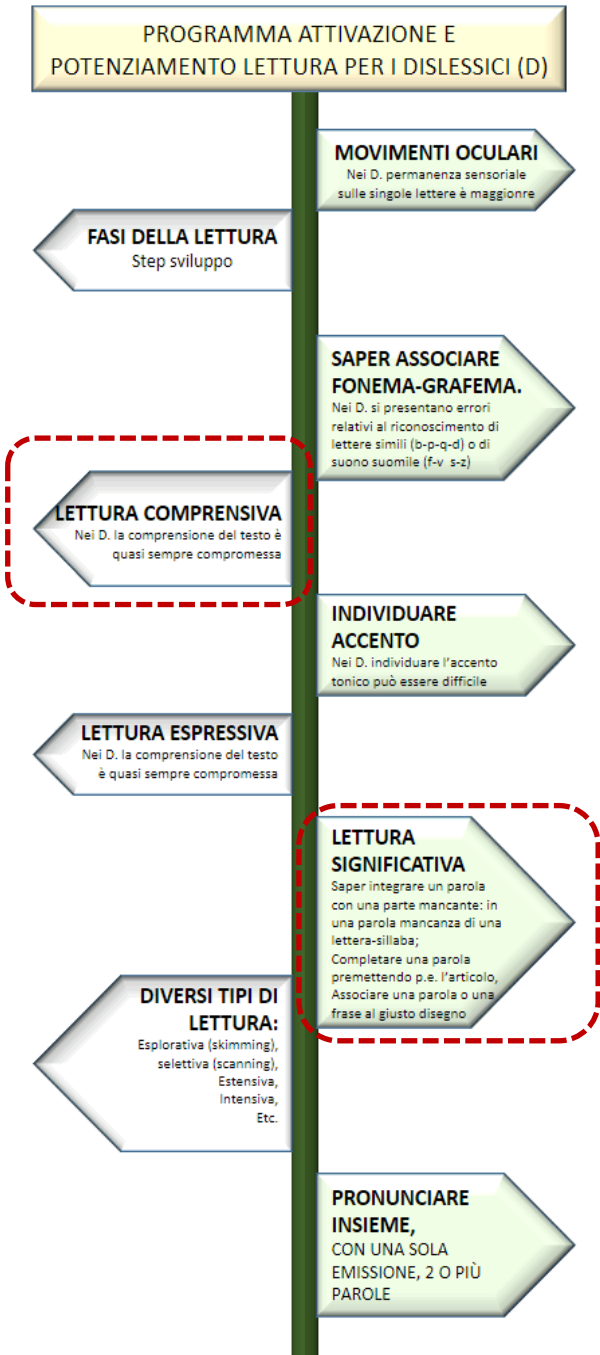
PROGRAMMA ATTIVAZIONE E POTENZIAMENTO LETTURA PER I DISLESSICI (D)

MOVIMENTI OCULARI
Nei D. permanenza sensoriale sulle singole lettere è maggionre

FASI DELLA LETTURA
Step sviluppo

SAPER ASSOCIARE FONEMA-GRAFEMA.
Nei D. si presentano errori relativi al riconoscimento di lettere simili (b-p-q-d) o di suono suomile (f-v s-z)

LETTURA COMPRENSIVA
Nei D. la comprensione del testo è quasi sempre compromessa

INDIVIDUARE ACCENTO
Nei D. individuare l'accento tonico può essere difficile

LETTURA ESPRESSIVA
Nei D. la comprensione del testo è quasi sempre compromessa

LETTURA SIGNIFICATIVA
Saper integrare un parola con una parte mancante: in una parola mancanza di una lettera-sillaba;
Completare una parola premettendo p.e. l'articolo,
Associare una parola o una frase al giusto disegno

DIVERSI TIPI DI LETTURA:
Esplorativa (skimming), selettiva (scanning), Estensiva, Intensiva, Etc.

PRONUNCIARE INSIEME,
CON UNA SOLA EMISSIONE, 2 O PIÙ PAROLE